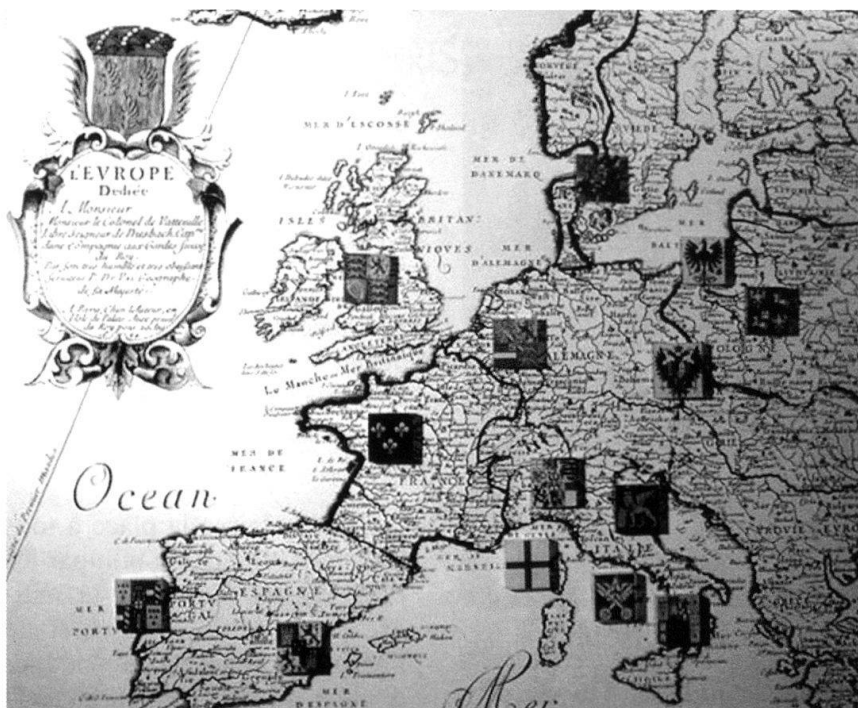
L'EVROPE
Dediée
A Monsieur
Monsieur le Colonel de Vattevil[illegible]
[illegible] Seigneur de Dusbach Cap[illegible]
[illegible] Compagnie aux Gardes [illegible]
du Roy
Par son tres humble et tres obeissant
Serviteur P. Du Val Geographe
de sa Majesté

A Paris, Chez l'Auteur, en
l'Isle du Palais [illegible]
du Roy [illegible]

MER D'ESCOSSE

MER DE
DANEMARQ

SVEDE

ISLES BRITAN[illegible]

NIQVES

MER
D'ALLEMAGNE

MER
BALT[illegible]

POLO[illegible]

ALEMAGNE

La Manche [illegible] Mer

MER DE
FRANCE

FRANCE

Ocean

PROVIE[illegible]

ESPAGNE

PORTV
GAL

MER
PORT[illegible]

MER
D'ESPAGNE

Mer